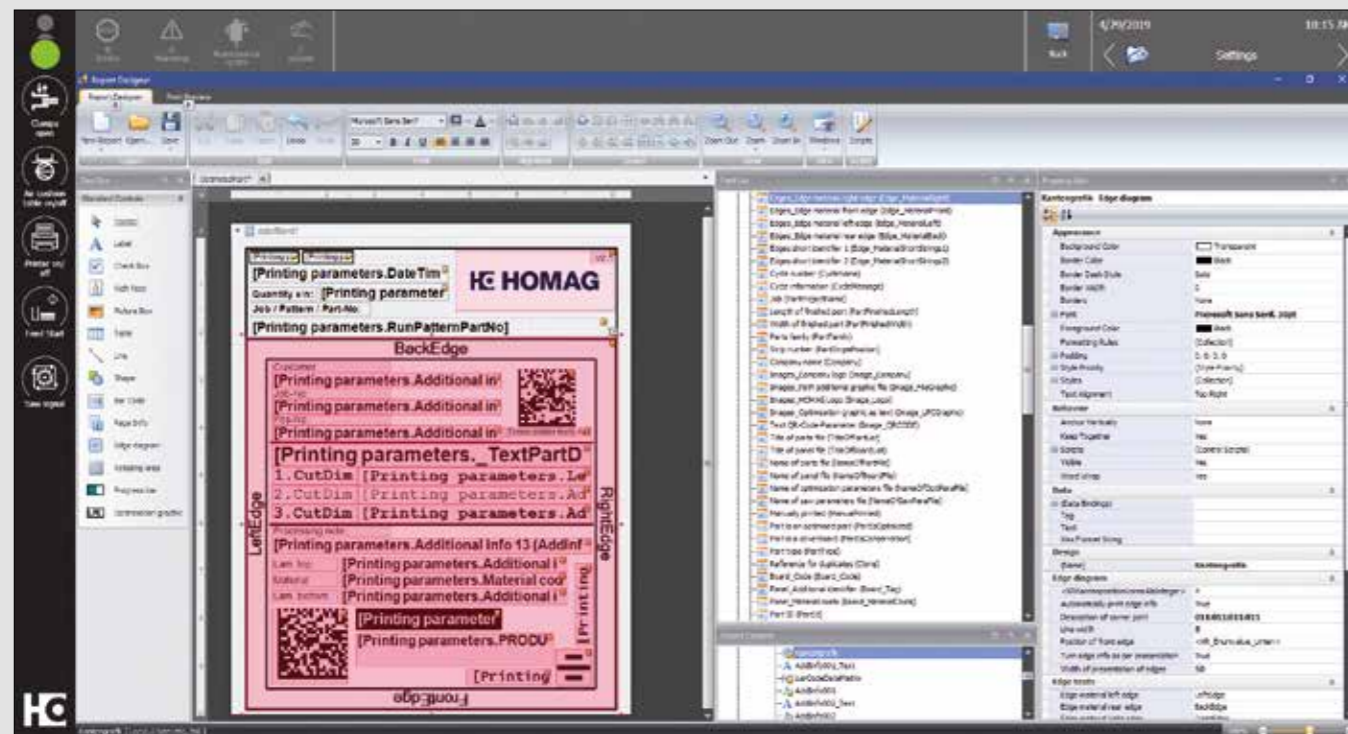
4/29/2019

10:15 AM

Settings

Clamps open

Air cushion table on/off

Printer on/off

Feed Start

Take Signal

Report Designer

Toolbox

Label

Check Box

Rich Text

Picture Box

Table

Line

Shape

Bar Code

Page Info

Edge diagram

Progress bar

[Printing parameters.DateTim

Quantity x n: [Printing parameter

Job / Pattern / Part-No.

HC HOMAG

[Printing parameters.RunPatternPartNo]

BackEdge

Customer

[Printing parameters.Additional in

Job no.

[Printing parameters.Additional in

[Printing parameters.Additional in

[Printing parameters._TextPartD

1.CutDim [Printing parameters.Le

2.CutDim [Printing parameters.Ad

3.CutDim [Printing parameters.Ad

LeftEdge

RightEdge

[Printing parameters.Additional Info 13 (AddInf

[Printing parameters.Additional i

Material

[Printing parameters.Material cod

[Printing parameters.Additional i

[Printing parameter

[Printing parameters.PRODU

[Printing

[Printing

FrontEdge

Appearance

Background Color

Transparent

Border Color

Black

Border Width

1

Borders

None

Font

Microsoft Sans Serif, 10pt

Foreground Color

Black

Padding

0, 0, 0, 0

Text Alignment

Top Right

Behavior

Visible

Yes

Data

Tag

Text

Design

(Name)

Kantengrafik

Edge diagram

Layout

Kantengrafik Edge diagram

HC